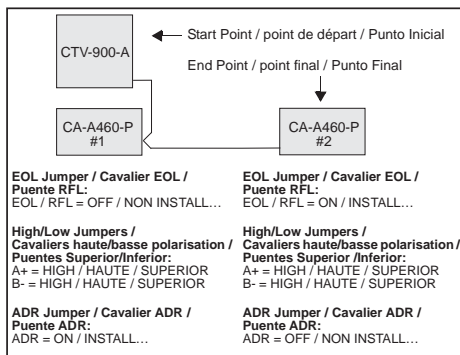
CTV-900-A

Start Point / point de départ / Punto Inicial

End Point / point final / Punto Final

CA-A460-P #1

CA-A460-P #2

**EOL Jumper / Cavalier EOL / Puente RFL:**
EOL / RFL = OFF / NON INSTALL...

**High/Low Jumpers / Cavaliers haute/basse polarisation / Puentes Superior/Inferior:**
A+ = HIGH / HAUTE / SUPERIOR
B- = HIGH / HAUTE / SUPERIOR

**ADR Jumper / Cavalier ADR / Puente ADR:**
ADR = ON / INSTALL...

**EOL Jumper / Cavalier EOL / Puente RFL:**
EOL / RFL = ON / INSTALL...

**High/Low Jumpers / Cavaliers haute/basse polarisation / Puentes Superior/Inferior:**
A+ = HIGH / HAUTE / SUPERIOR
B- = HIGH / HAUTE / SUPERIOR

**ADR Jumper / Cavalier ADR / Puente ADR:**
ADR = OFF / NON INSTALL...